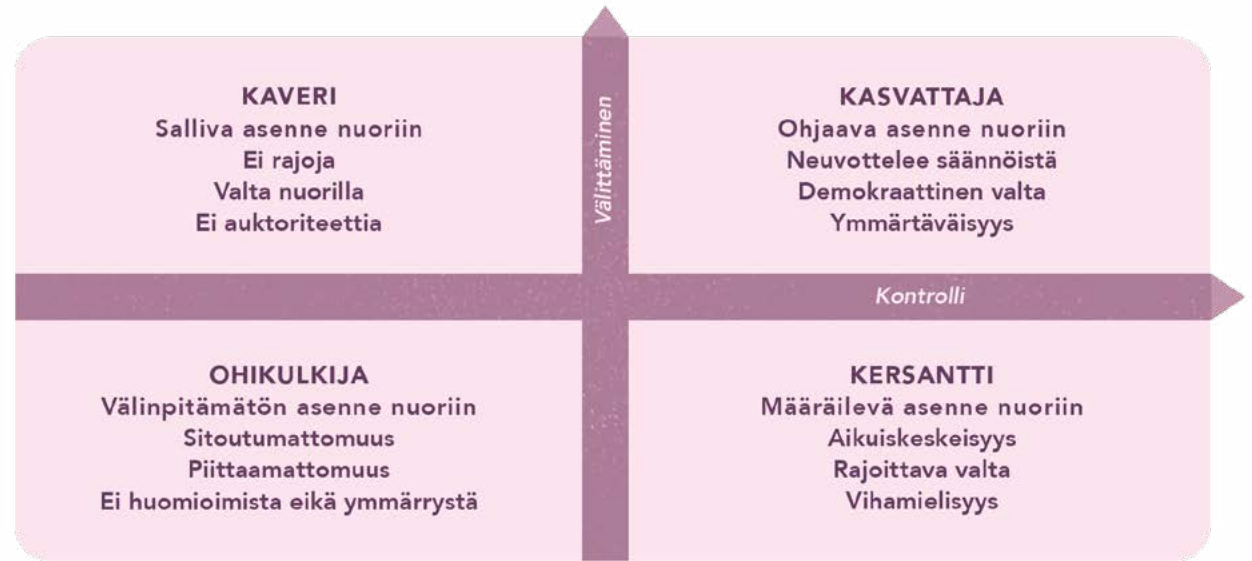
KAVERI
Salliva asenne nuoriin
Ei rajoja
Valta nuorilla
Ei auktoriteettia

Välittäminen

KASVATTAJA
Ohjaava asenne nuoriin
Neuvottelee säännöistä
Demokraattinen valta
Ymmärtäväisyys

Kontrolli

OHIKULKIJA
Välinpitämätön asenne nuoriin
Sitoutumattomuus
Piittaamattomuus
Ei huomioimista eikä ymmärrystä

KERSANTTI
Määräilevä asenne nuoriin
Aikuiskeskeisyys
Rajoittava valta
Vihamielisyys